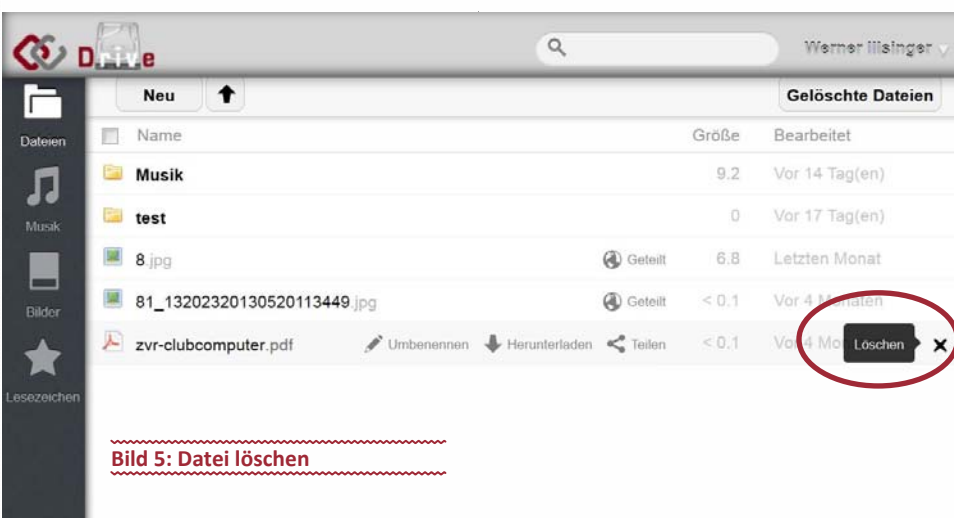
Drive

Werner Illsinger

Dateien

Musik

Bilder

Lesezeichen

Neu

Gelöschte Dateien

| Name | | Größe | Bearbeitet |
|---|---|---|---|
| Musik | | 9.2 | Vor 14 Tag(en) |
| test | | 0 | Vor 17 Tag(en) |
| 8.jpg | Geteilt | 6.8 | Letzten Monat |
| 81_13202320130520113449.jpg | Geteilt | < 0.1 | Vor 4 M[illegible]aten |
| zvr-clubcomputer.pdf | Umbenennen Herunterladen Teilen | < 0.1 | Vor 4 Mo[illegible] |

Löschen ×

Bild 5: Datei löschen